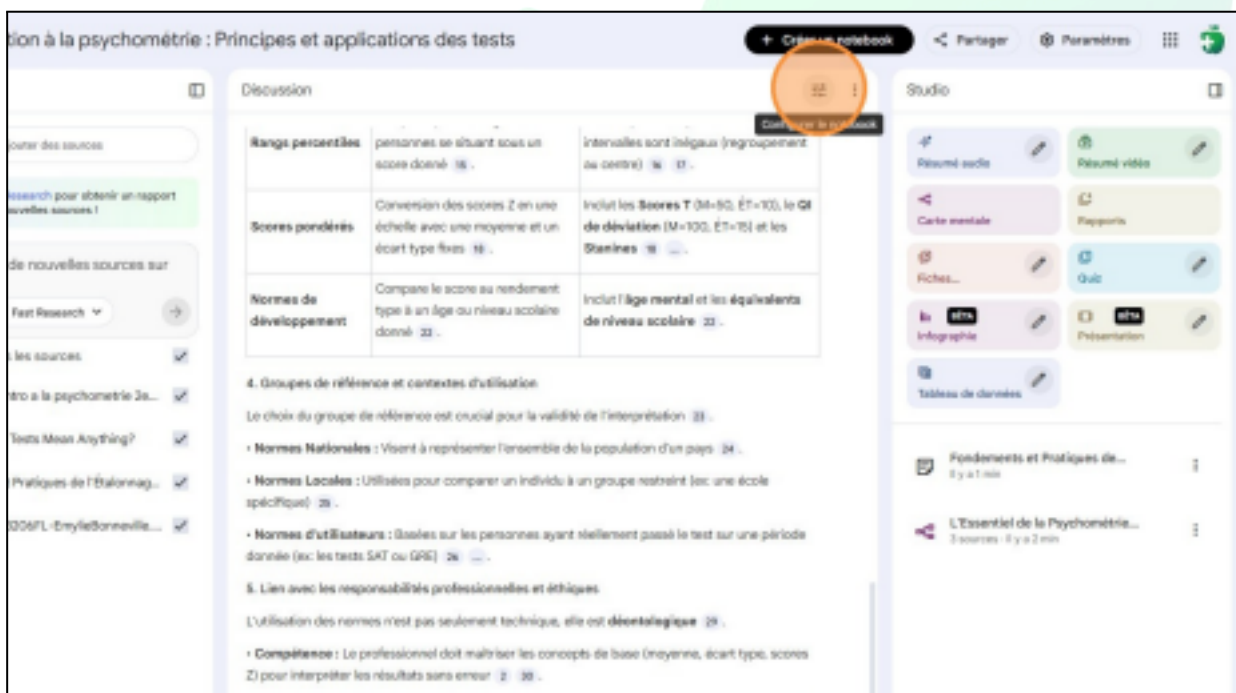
tion à la psychométrie : Principes et applications des tests

+ Créer un notebook
Partager
Paramètres

Discussion

Studio

outer des sources

Research pour obtenir un rapport uvelles sources !

de nouvelles sources sur

Fast Research

s les sources

ntro a la psychometrie 3e...

Tests Mean Anything?

Pratiques de l'Étalonnag...

206FL-EmylieBonneville...

| Rangs percentiles | personnes se situant sous un score donné 16 . | intervalles sont inégaux (regroupement au centre) 16 17 . |
|---|---|---|
| Scores pondérés | Conversion des scores Z en une échelle avec une moyenne et un écart type fixes 18 . | Inclut les Scores T (M=50, ÉT=10), le QI de déviation (M=100, ÉT=15) et les Stanines 18 ... |
| Normes de développement | Compare le score au rendement type à un âge ou niveau scolaire donné 22 . | Inclut l'âge mental et les équivalents de niveau scolaire 22 . |

4. Groupes de référence et contextes d'utilisation

Le choix du groupe de référence est crucial pour la validité de l'interprétation 23 .

• Normes Nationales : Visent à représenter l'ensemble de la population d'un pays 24 .

• Normes Locales : Utilisées pour comparer un individu à un groupe restreint (ex: une école spécifique) 25 .

• Normes d'utilisateurs : Basées sur les personnes ayant réellement passé le test sur une période donnée (ex: les tests SAT ou GRE) 26 ... .

5. Lien avec les responsabilités professionnelles et éthiques

L'utilisation des normes n'est pas seulement technique, elle est déontologique 29 .

• Compétence : Le professionnel doit maîtriser les concepts de base (moyenne, écart type, scores Z) pour interpréter les résultats sans erreur 2 30 .

Configurer le notebook

Résumé audio
Résumé vidéo
Carte mentale
Rapports
Fiches...
Quiz
BÊTA Infographie
BÊTA Présentation
Tableau de données

Fondements et Pratiques de...
Il y a 1 min

L'Essentiel de la Psychométrie...
3 sources · Il y a 2 min